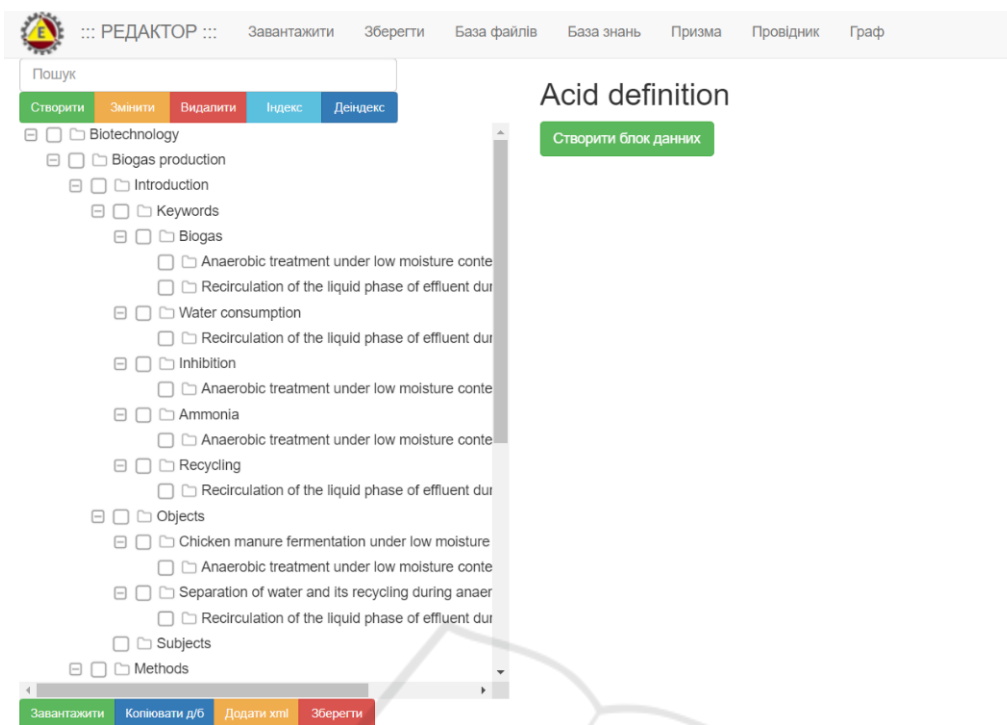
::: РЕДАКТОР ::: Завантажити Зберегти База файлів База знань Призма Провідник Граф

Пошук

Створити Змінити Видалити Індекс Деіндекс

Biotechnology
Biogas production
Introduction
Keywords
Biogas
Anaerobic treatment under low moisture conte
Recirculation of the liquid phase of effluent dur
Water consumption
Recirculation of the liquid phase of effluent dur
Inhibition
Anaerobic treatment under low moisture conte
Ammonia
Anaerobic treatment under low moisture conte
Recycling
Recirculation of the liquid phase of effluent dur
Objects
Chicken manure fermentation under low moisture
Anaerobic treatment under low moisture conte
Separation of water and its recycling during anaer
Recirculation of the liquid phase of effluent dur
Subjects
Methods

Завантажити Копіювати д/б Додати xml Зберегти

Acid definition

Створити блок данних